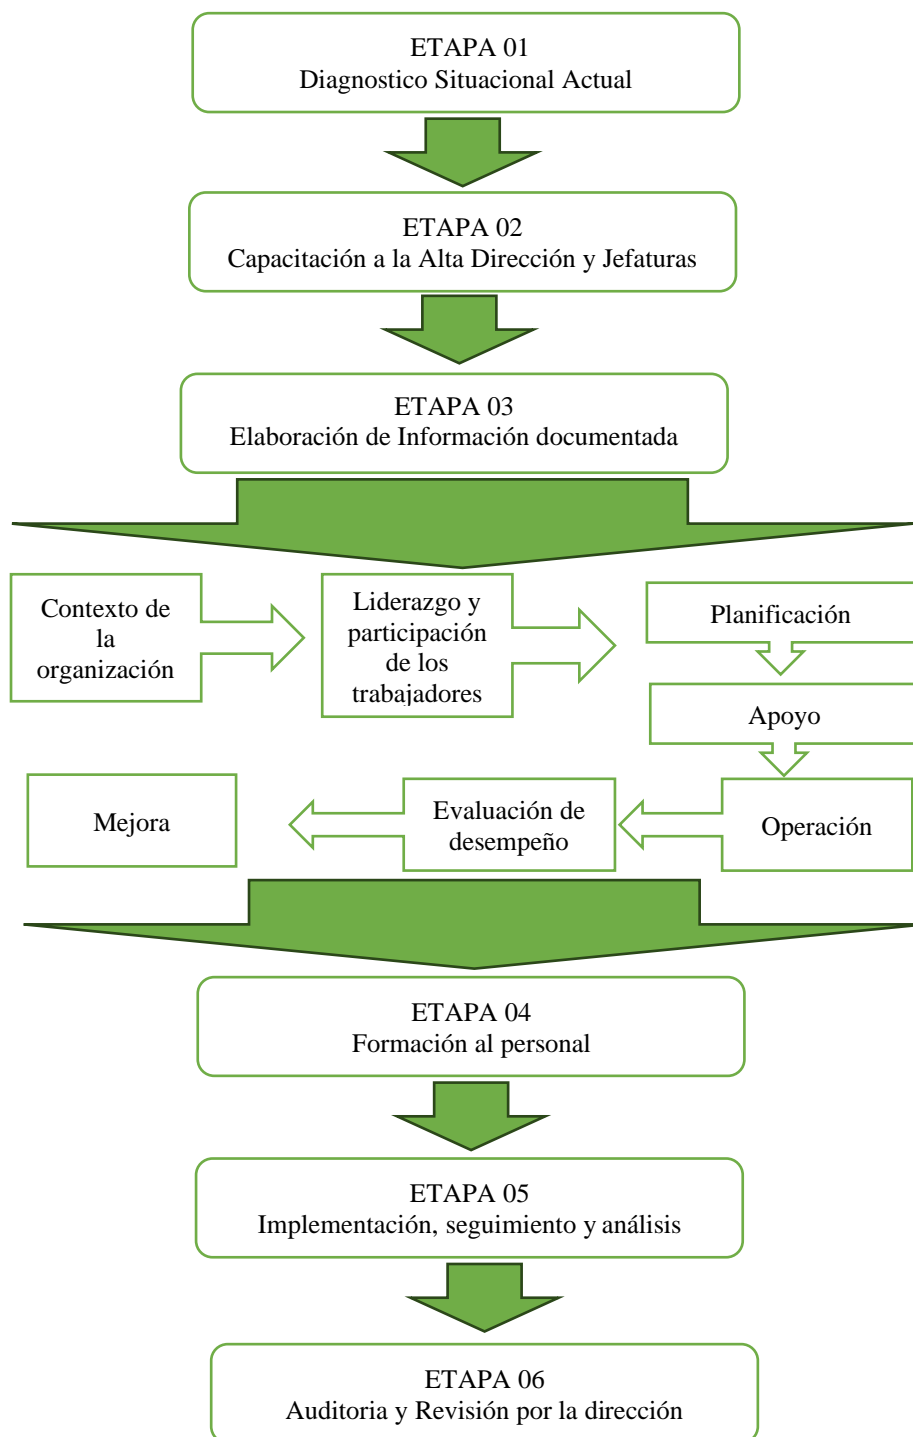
ETAPA 01
Diagnostico Situacional Actual

ETAPA 02
Capacitación a la Alta Dirección y Jefaturas

ETAPA 03
Elaboración de Información documentada

Contexto de la organización

Liderazgo y participación de los trabajadores

Planificación

Apoyo

Operación

Evaluación de desempeño

Mejora

ETAPA 04
Formación al personal

ETAPA 05
Implementación, seguimiento y análisis

ETAPA 06
Auditoria y Revisión por la dirección